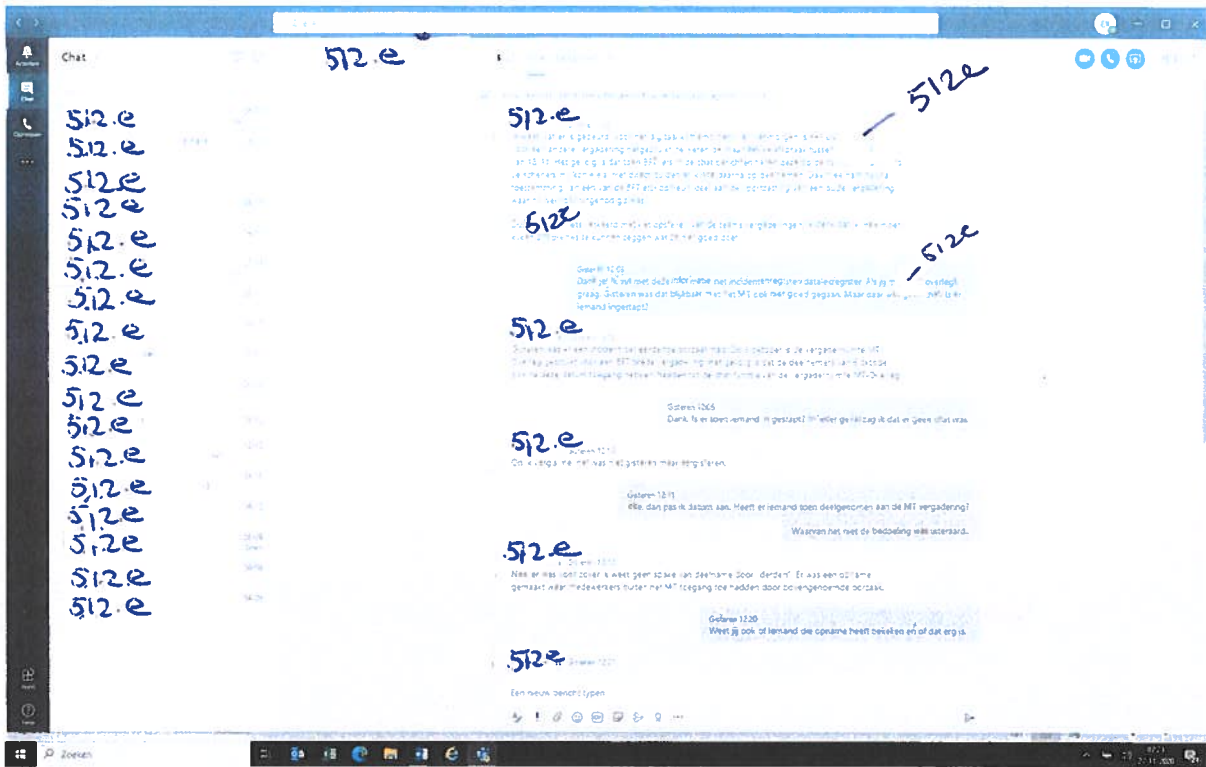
Chat

5.1.2.e

5.1.2.e
5.1.2.e
5.1.2.e
5.1.2.e
5.1.2.e
5.1.2.e
5.1.2.e
5.1.2.e
5.1.2.e
5.1.2.e
5.1.2.e
5.1.2.e
5.1.2.e
5.1.2.e
5.1.2.e
5.1.2.e
5.1.2.e

5.1.2.e

5.1.2.e

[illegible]

5.1.2.e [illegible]

5.1.2.e

Gisteren 12:05
Dank je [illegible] met deze informatie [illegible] het incidentenregister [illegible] graag. Gisteren was dat blijkbaar met het MT ook niet goed gegaan. Maar daar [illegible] iemand ingestapt?

5.1.2.e

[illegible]

Gisteren 12:05
Dank. Is er toen iemand ingestapt? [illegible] dat er geen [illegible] was.

5.1.2.e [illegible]
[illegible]

Gisteren 12:11
Ok, dan pas ik dat aan. Heeft er iemand toen deelgenomen aan de MT vergadering?
Waarvan het niet de bedoeling was uiteraard.

5.1.2.e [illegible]
Nee er was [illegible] weet geen sprake van deelname. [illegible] Er was een opname gemaakt waar medewerkers buiten het MT toegang toe hadden door bovengenoemde oorzaak.

Gisteren 12:20
Weet jij ook of iemand die opname heeft bekeken en of dat erg is.

5.1.2.e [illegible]

Een nieuw bericht typen

Zoeken